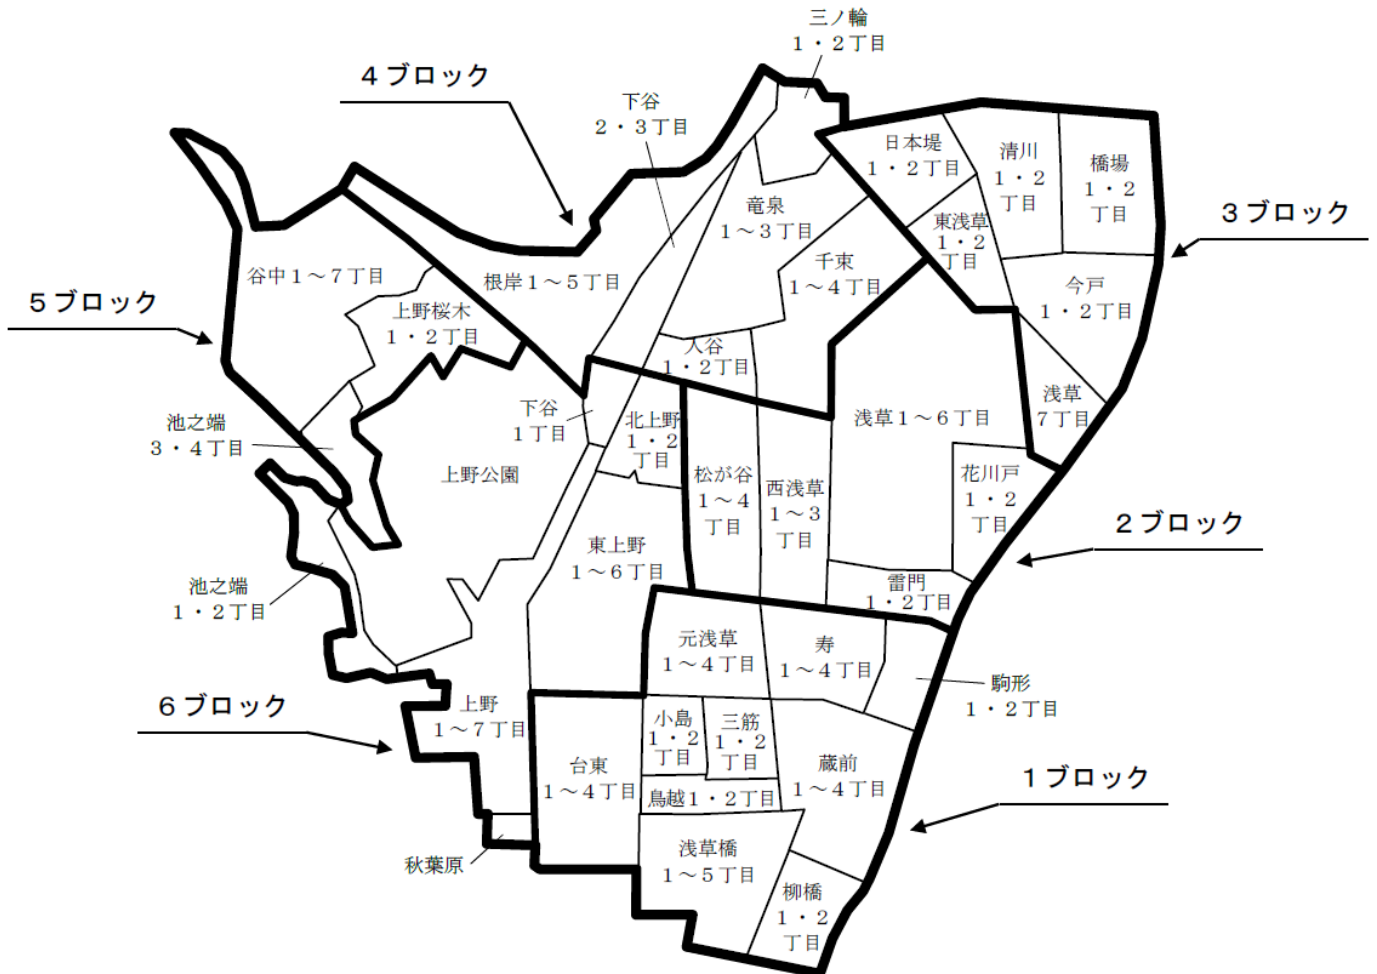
三ノ輪
1・2丁目

4ブロック

下谷
2・3丁目

日本堤
1・2丁目

清川
1・2
丁目

橋場
1・2
丁目

3ブロック

竜泉
1～3丁目

東浅草
1・2
丁目

谷中1～7丁目

根岸1～5丁目

千束
1～4丁目

今戸
1・2丁目

5ブロック

上野桜木
1・2丁目

入谷
1・2丁目

浅草
7丁目

池之端
3・4丁目

下谷
1丁目

北上野
1・2
丁目

浅草1～6丁目

上野公園

松が谷
1～4
丁目

西浅草
1～3
丁目

花川戸
1・2
丁目

2ブロック

東上野
1～6丁目

池之端
1・2丁目

雷門
1・2丁目

元浅草
1～4丁目

寿
1～4丁目

駒形
1・2丁目

6ブロック

上野
1～7丁目

小島
1・2
丁目

三筋
1・2
丁目

台東
1～4丁目

蔵前
1～4丁目

1ブロック

鳥越1・2丁目

浅草橋
1～5丁目

秋葉原

柳橋
1・2
丁目